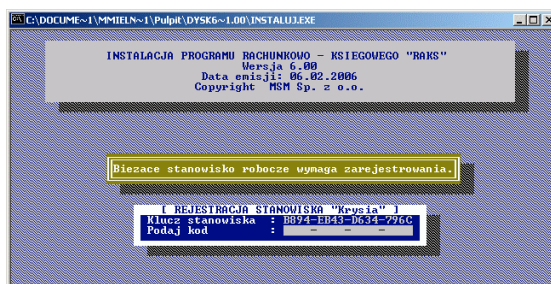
C:\DOCUME~1\MMIELN~1\Pulpit\DYSK6~1.00\INSTALUJ.EXE

INSTALACJA PROGRAMU RACHUNKOWO - KSIEGOWEGO "RAKS"
Wersja 6.00
Data emisji: 06.02.2006
Copyright MSM Sp. z o.o.

Biezace stanowisko robocze wymaga zarejestrowania.

[ REJESTRACJA STANOWISKA "Krysia" ]

Klucz stanowiska : B894-EB43-D634-796C
Podaj kod : - - -